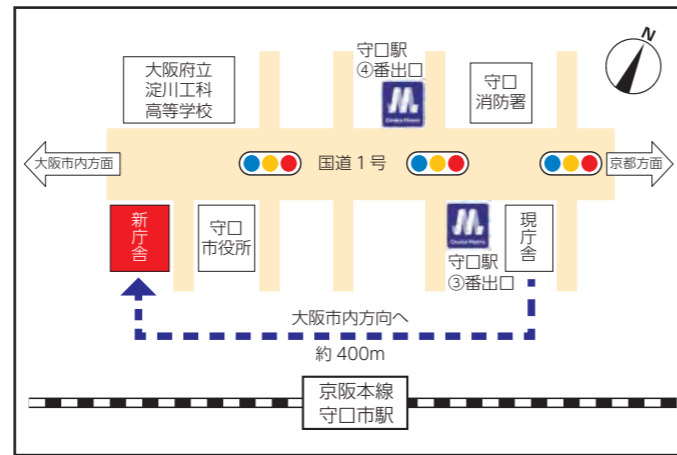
N

守口駅
④番出口

大阪府立
淀川工科
高等学校

Osaka Metro

守口
消防署

大阪市内方面

国道 1 号

京都方面

新
庁
舎

守口
市役所

Osaka Metro

守口駅
③番出口

現
庁
舎

大阪市内方向へ

約 400m

京阪本線
守口市駅